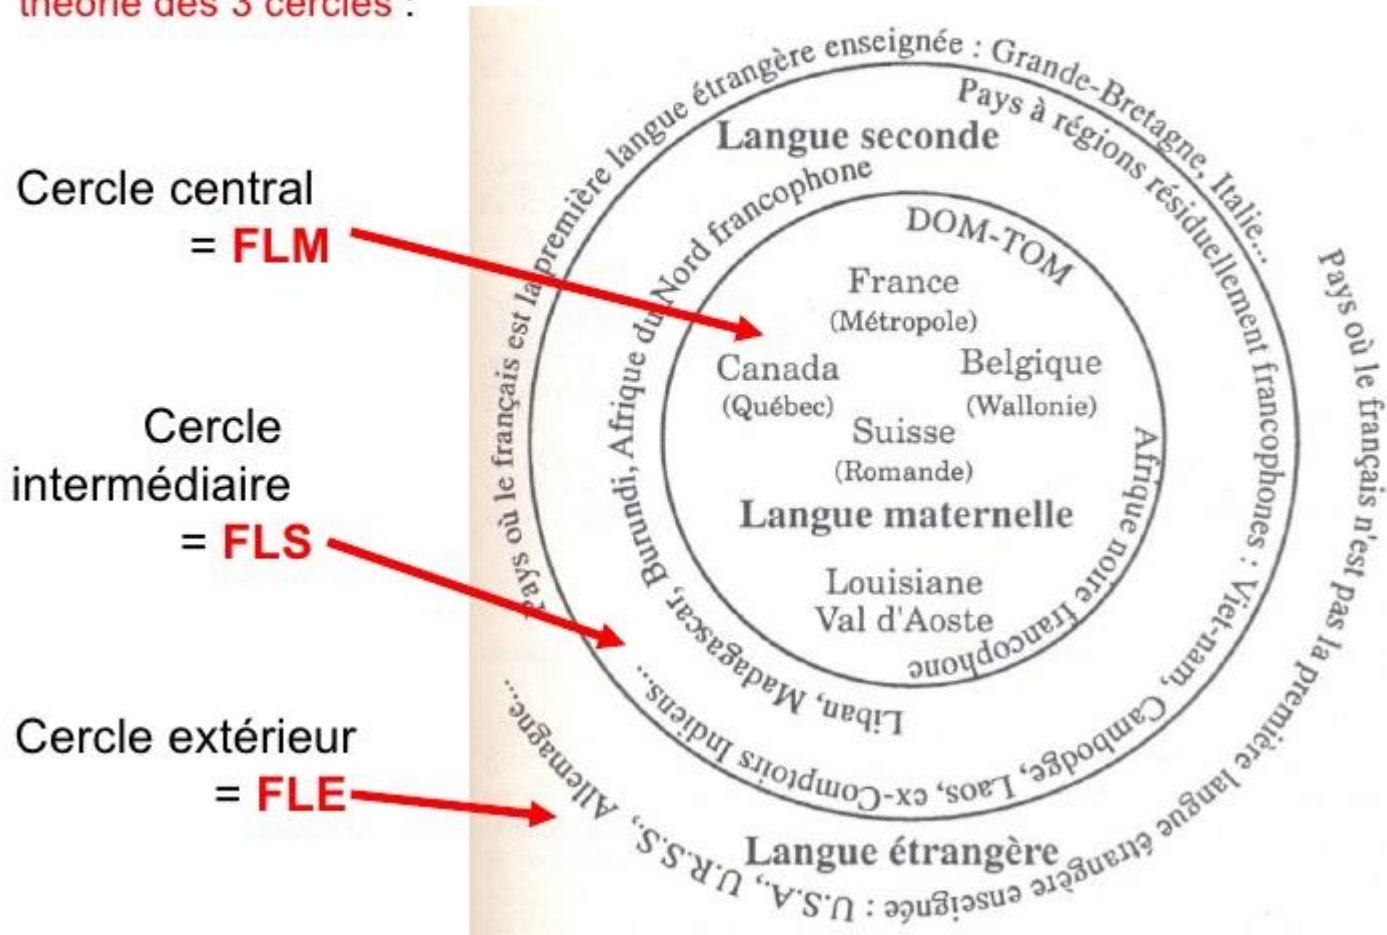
théorie des 3 cercles :

Cercle central = FLM

Cercle intermédiaire = FLS

Cercle extérieur = FLE

Pays où le français est la première langue étrangère enseignée : Grande-Bretagne, Italie...

Langue seconde

Pays à régions résiduellement francophones : Viet-nam, Cambodge, Laos, ex-Comptoirs Indiens, Liban, Madagascar, Burundi, Afrique du Nord francophone

DOM-TOM

France (Métropole)

Canada (Québec)

Belgique (Wallonie)

Suisse (Romande)

Langue maternelle

Louisiane Val d'Aoste

Afrique noire francophone

Pays où le français n'est pas la première langue étrangère enseignée : U.S.A., U.R.S.S., Allemagne...

Langue étrangère